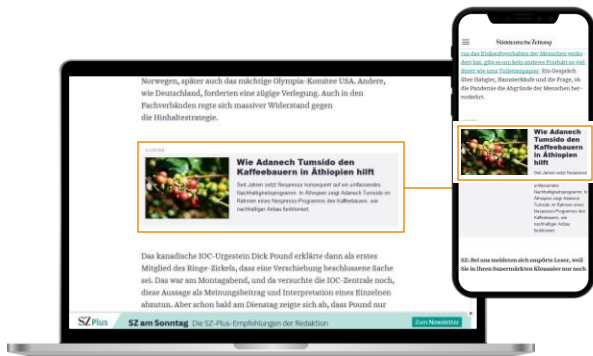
Norwegen, später auch das mächtige Olympia-Komitee USA. Andere, wie Deutschland, forderten eine zügige Verlegung. Auch in den Fachverbänden regte sich massiver Widerstand gegen die Hinhaltestrategie.

ANZEIGE

Wie Adanech Tumsido den Kaffeebauern in Äthiopien hilft

Seit Jahren setzt Nespresso konsequent auf ein umfassendes Nachhaltigkeitsprogramm. In Äthiopien zeigt Adanech Tumsido im Rahmen eines Nespresso-Programms des Kaffeebauern, wie nachhaltiger Anbau funktioniert.

Das kanadische IOC-Urgestein Dick Pound erklärte dann als erstes Mitglied des Ringe-Zirkels, dass eine Verschiebung beschlossene Sache sei. Das war am Montagabend, und da versuchte die IOC-Zentrale noch, diese Aussage als Meinungsbeitrag und Interpretation eines Einzelnen abzutun. Aber schon bald am Dienstag zeigte sich ab, dass Pound nur

SZ Plus SZ am Sonntag Die SZ-Plus-Empfehlungen der Redaktion Zum Newsletter

Süddeutsche Zeitung

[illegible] das Einkaufsverhalten der Menschen verändert hat, gibt es ein kein anderes Produkt so viel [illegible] wie um Toilettenpapier. Ein Gespräch über Hafgier, Hamsterkäufe und die Frage, ob die Pandemie die Abgründe der Menschen hervorholt.

Wie Adanech Tumsido den Kaffeebauern in Äthiopien hilft

Seit Jahren setzt Nespresso

umfassendes Nachhaltigkeitsprogramm. In Äthiopien zeigt Adanech Tumsido im Rahmen eines Nespresso-Programms des Kaffeebauern, wie nachhaltiger Anbau funktioniert.

SZ: Bei uns meldeten sich empörte Leser, weil Sie in Ihren Supermärkten Klopapier nur noch